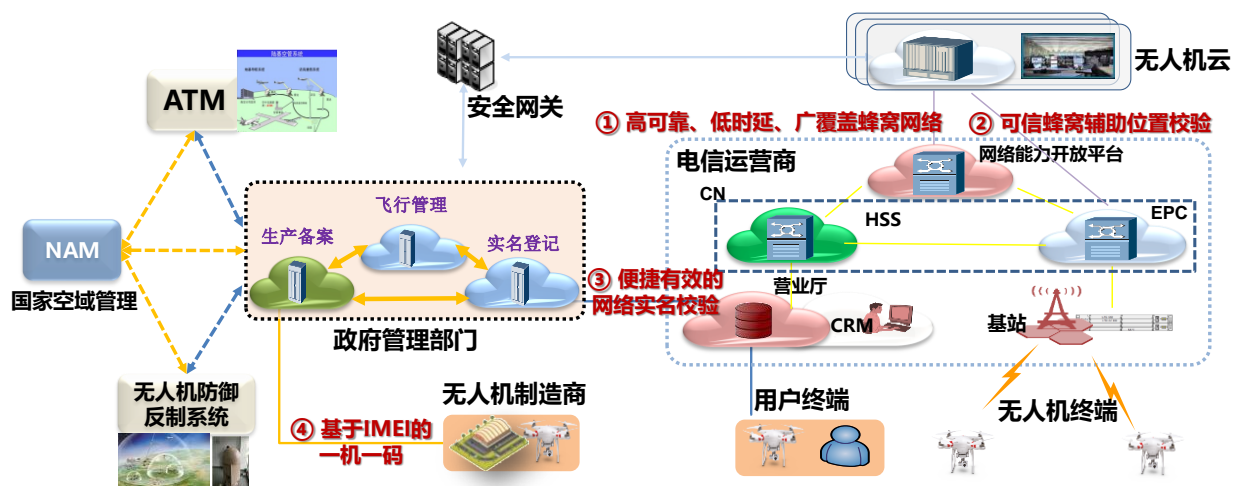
ATM

NAM
国家空域管理

无人机防御反制系统

安全网关

飞行管理
生产备案
实名登记
政府管理部门

无人机制造商
④ 基于IMEI的一机一码

无人机云

① 高可靠、低时延、广覆盖蜂窝网络
② 可信蜂窝辅助位置校验

电信运营商
网络能力开放平台
CN
HSS
EPC
营业厅
CRM
基站

③ 便捷有效的网络实名校验

用户终端
无人机终端